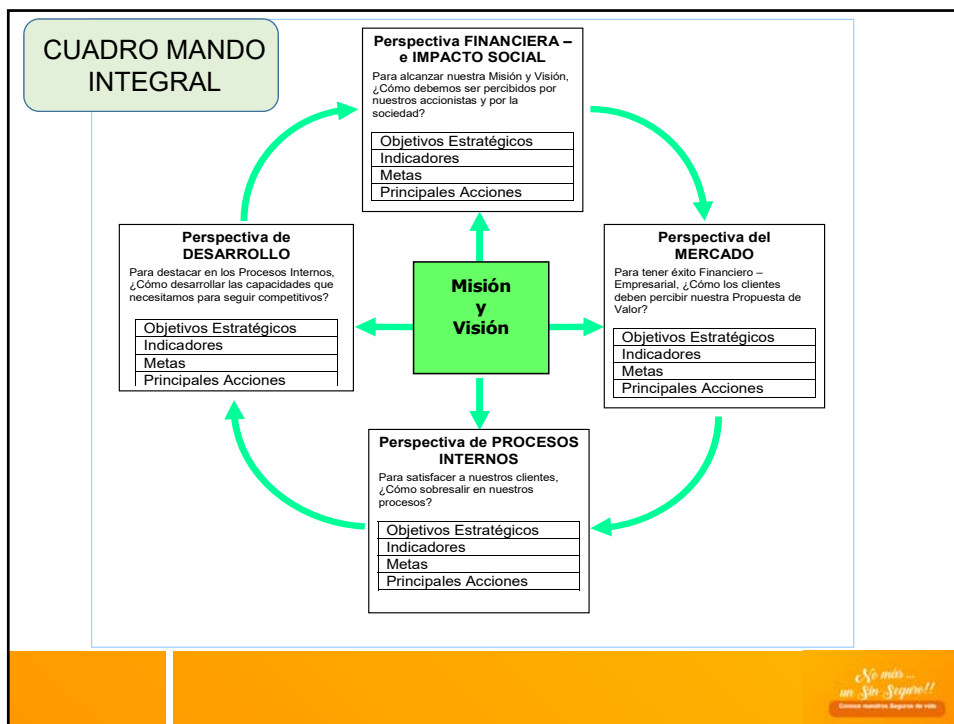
CUADRO MANDO INTEGRAL

Perspectiva FINANCIERA – e IMPACTO SOCIAL

Para alcanzar nuestra Misión y Visión, ¿Cómo debemos ser percibidos por nuestros accionistas y por la sociedad?

| Objetivos Estratégicos |
|---|
| Indicadores |
| Metas |
| Principales Acciones |

Perspectiva de DESARROLLO

Para destacar en los Procesos Internos, ¿Cómo desarrollar las capacidades que necesitamos para seguir competitivos?

| Objetivos Estratégicos |
|---|
| Indicadores |
| Metas |
| Principales Acciones |

Misión y Visión

Perspectiva del MERCADO

Para tener éxito Financiero – Empresarial, ¿Cómo los clientes deben percibir nuestra Propuesta de Valor?

| Objetivos Estratégicos |
|---|
| Indicadores |
| Metas |
| Principales Acciones |

Perspectiva de PROCESOS INTERNOS

Para satisfacer a nuestros clientes, ¿Cómo sobresalir en nuestros procesos?

| Objetivos Estratégicos |
|---|
| Indicadores |
| Metas |
| Principales Acciones |

No más ... un Sin Seguro!!
Conoce nuestros Seguros de vida